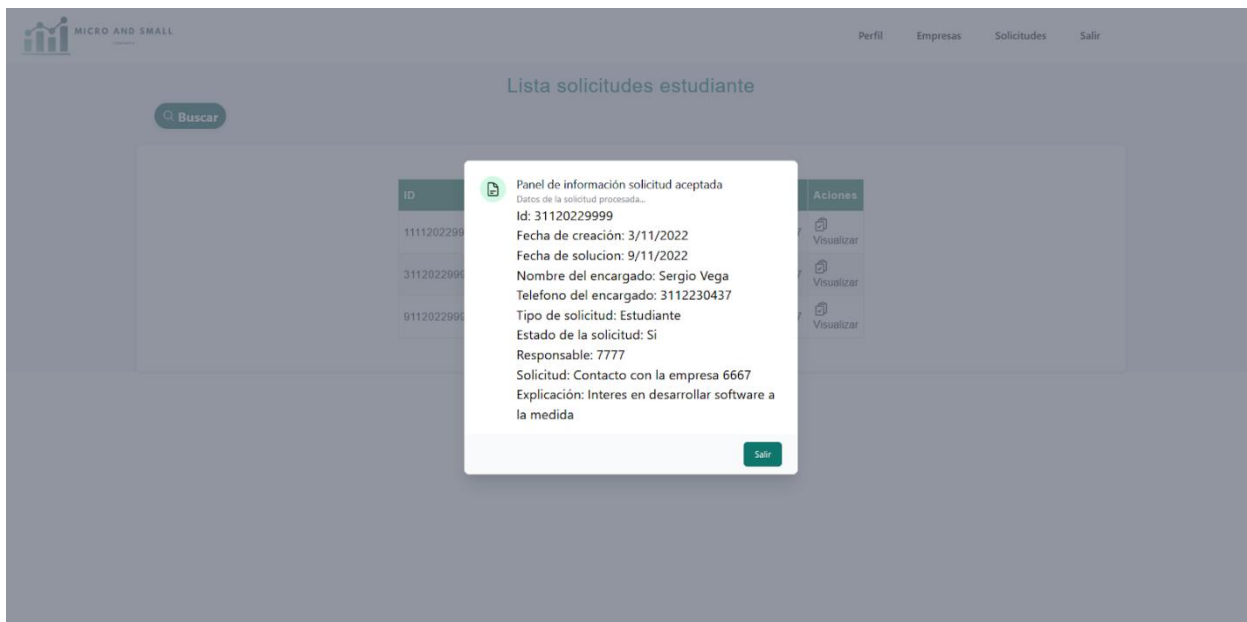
MICRO AND SMALL
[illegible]

Perfil Empresas Solicitudes Salir

Lista solicitudes estudiante

Buscar

| ID | Aciones |
|---|---|
| 1111202299 | Visualizar |
| 3112022999 | Visualizar |
| 9112022999 | Visualizar |

Panel de información solicitud aceptada
Datos de la solicitud procesada...
Id: 31120229999
Fecha de creación: 3/11/2022
Fecha de solucion: 9/11/2022
Nombre del encargado: Sergio Vega
Telefono del encargado: 3112230437
Tipo de solicitud: Estudiante
Estado de la solicitud: Si
Responsable: 7777
Solicitud: Contacto con la empresa 6667
Explicación: Interes en desarrollar software a la medida

Salir